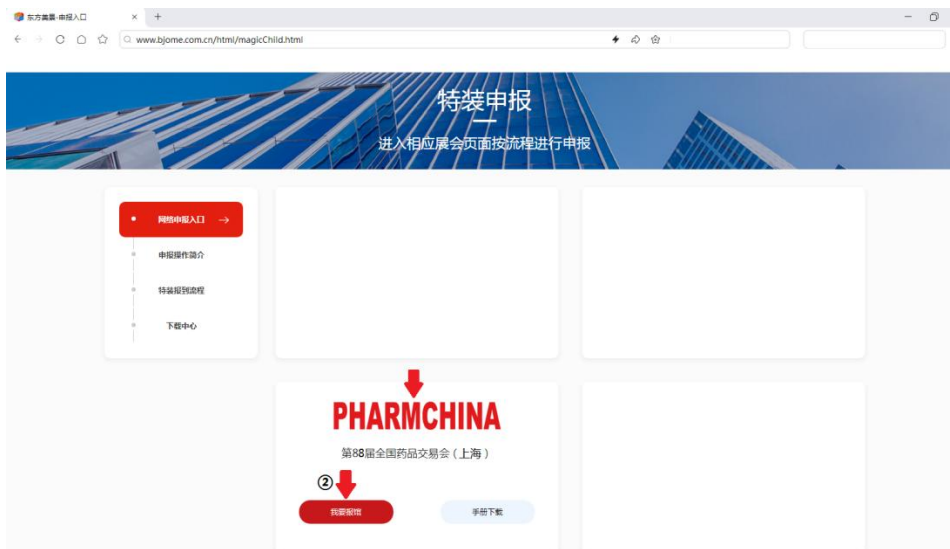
东方嘉盛-申报入口
www.bjome.com.cn/html/magicChild.html

特装申报

进入相应展会页面按流程进行申报

网络申报入口

申报操作简介

特装报到流程

下载中心

PHARMCHINA

第88届全国药品交易会（上海）

②

我要报馆

手册下载